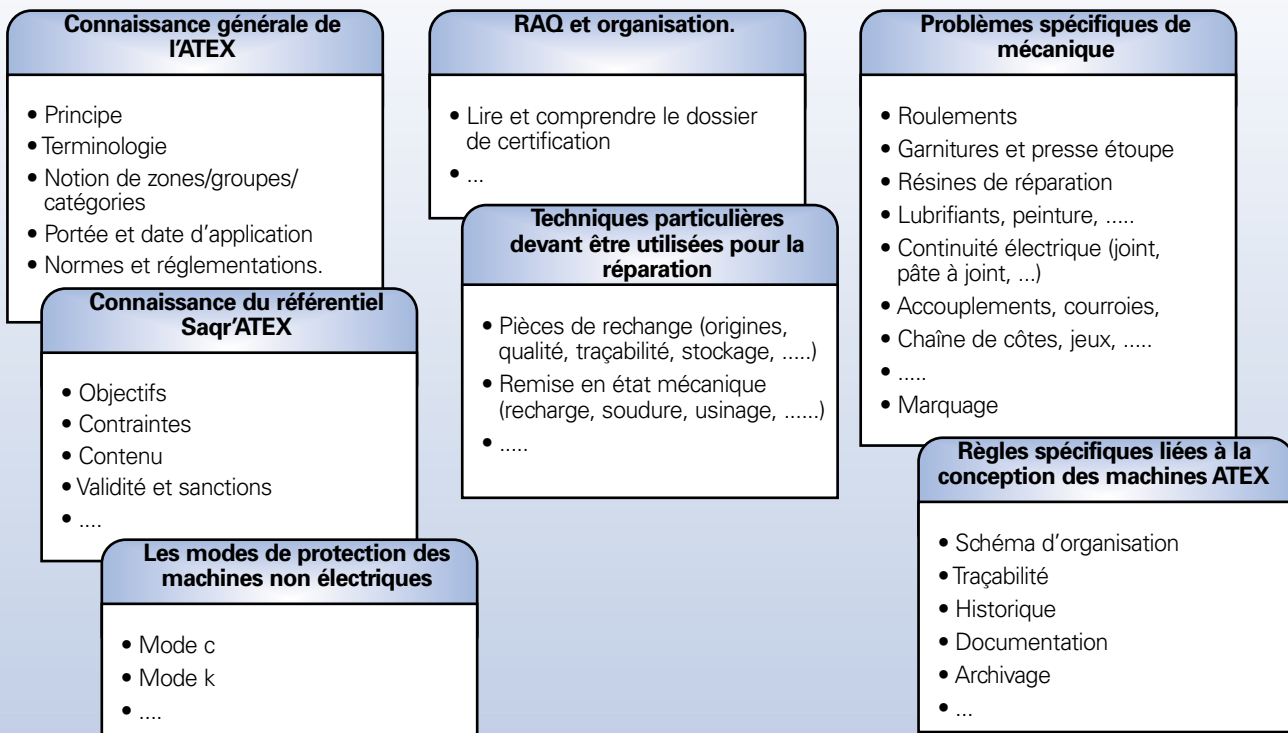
**Connaissance générale de l'ATEX**

• Principe
• Terminologie
• Notion de zones/groupes/catégories
• Portée et date d'application
• Normes et réglementations.

**Connaissance du référentiel Saqr'ATEX**

• Objectifs
• Contraintes
• Contenu
• Validité et sanctions
• ....

**Les modes de protection des machines non électriques**

• Mode c
• Mode k
• ....

**RAQ et organisation.**

• Lire et comprendre le dossier de certification
• ...

**Techniques particulières devant être utilisées pour la réparation**

• Pièces de rechange (origines, qualité, traçabilité, stockage, .....)
• Remise en état mécanique (recharge, soudure, usinage, ......)
• .....

**Problèmes spécifiques de mécanique**

• Roulements
• Garnitures et presse étoupe
• Résines de réparation
• Lubrifiants, peinture, .....
• Continuité électrique (joint, pâte à joint, ...)
• Accouplements, courroies,
• Chaîne de côtes, jeux, .....
• .....
• Marquage

**Règles spécifiques liées à la conception des machines ATEX**

• Schéma d'organisation
• Traçabilité
• Historique
• Documentation
• Archivage
• ...